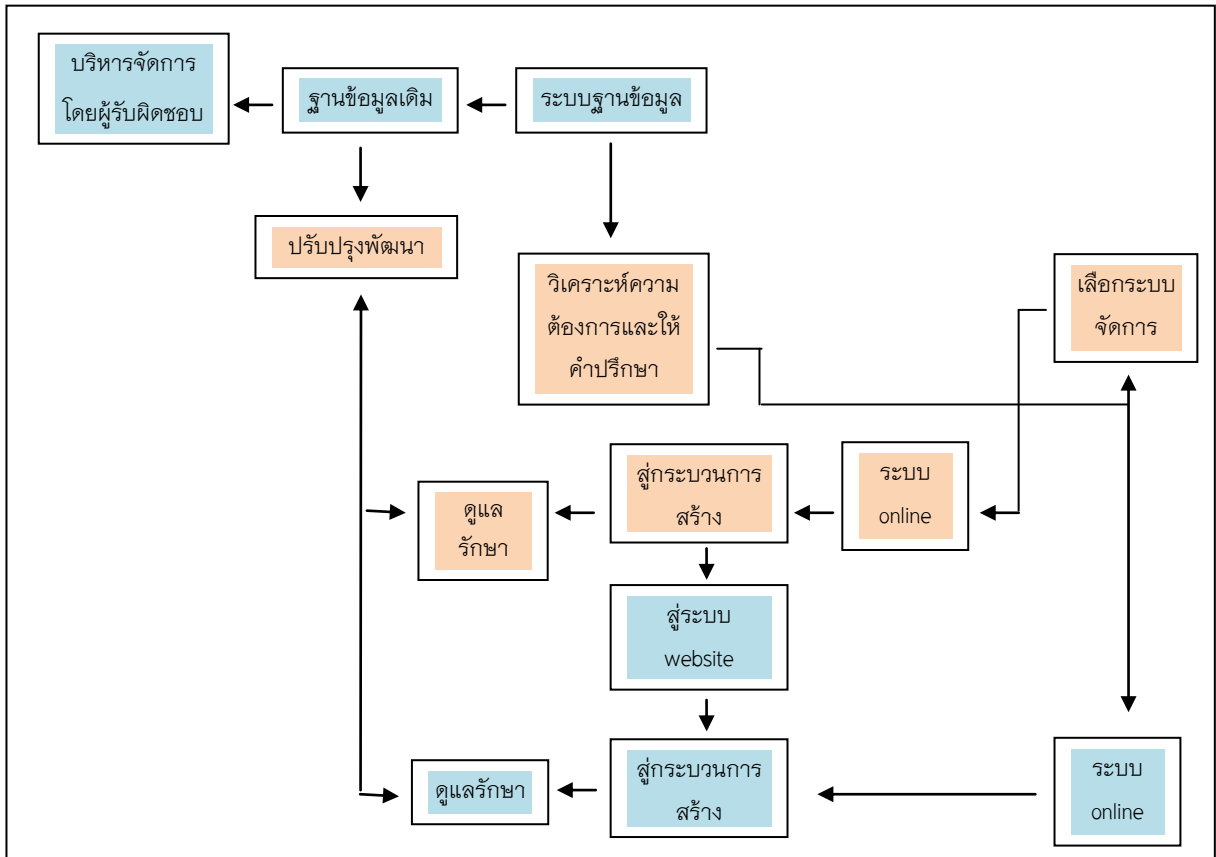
บริหารจัดการโดยผู้รับผิดชอบ

ฐานข้อมูลเดิม

ระบบฐานข้อมูล

ปรับปรุงพัฒนา

วิเคราะห์ความต้องการและให้คำปรึกษา

เลือกระบบจัดการ

ดูแลรักษา

สู่กระบวนการสร้าง

ระบบ online

สู่ระบบ website

ดูแลรักษา

สู่กระบวนการสร้าง

ระบบ online